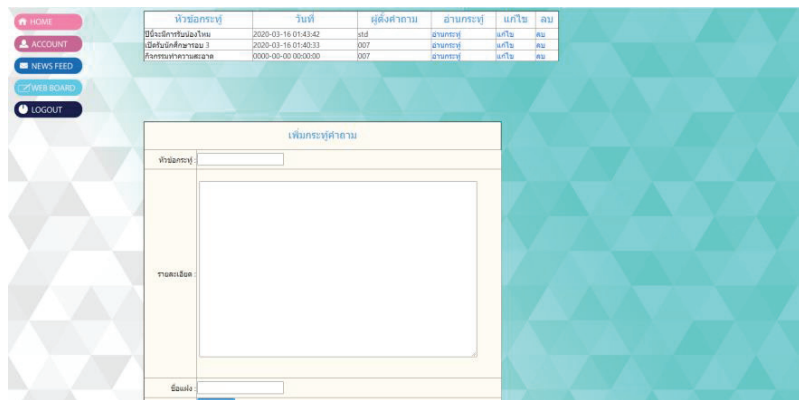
HOME
ACCOUNT
NEWS FEED
WEB BOARD
LOGOUT

| หัวข้อกระทู้ | วันที่ | ผู้ตั้งคำถาม | อ่านกระทู้ | แก้ไข | ลบ |
|---|---|---|---|---|---|
| ปีนี้จะมีการรับน้องไหม | 2020-03-16 01:43:42 | std | อ่านกระทู้ | แก้ไข | ลบ |
| เปิดรับนักศึกษารอบ 3 | 2020-03-16 01:40:33 | 007 | อ่านกระทู้ | แก้ไข | ลบ |
| กิจกรรมทำความสะอาด | 0000-00-00 00:00:00 | 007 | อ่านกระทู้ | แก้ไข | ลบ |

เพิ่มกระทู้คำถาม

หัวข้อกระทู้ :

รายละเอียด :

ชื่อแจ้ง :